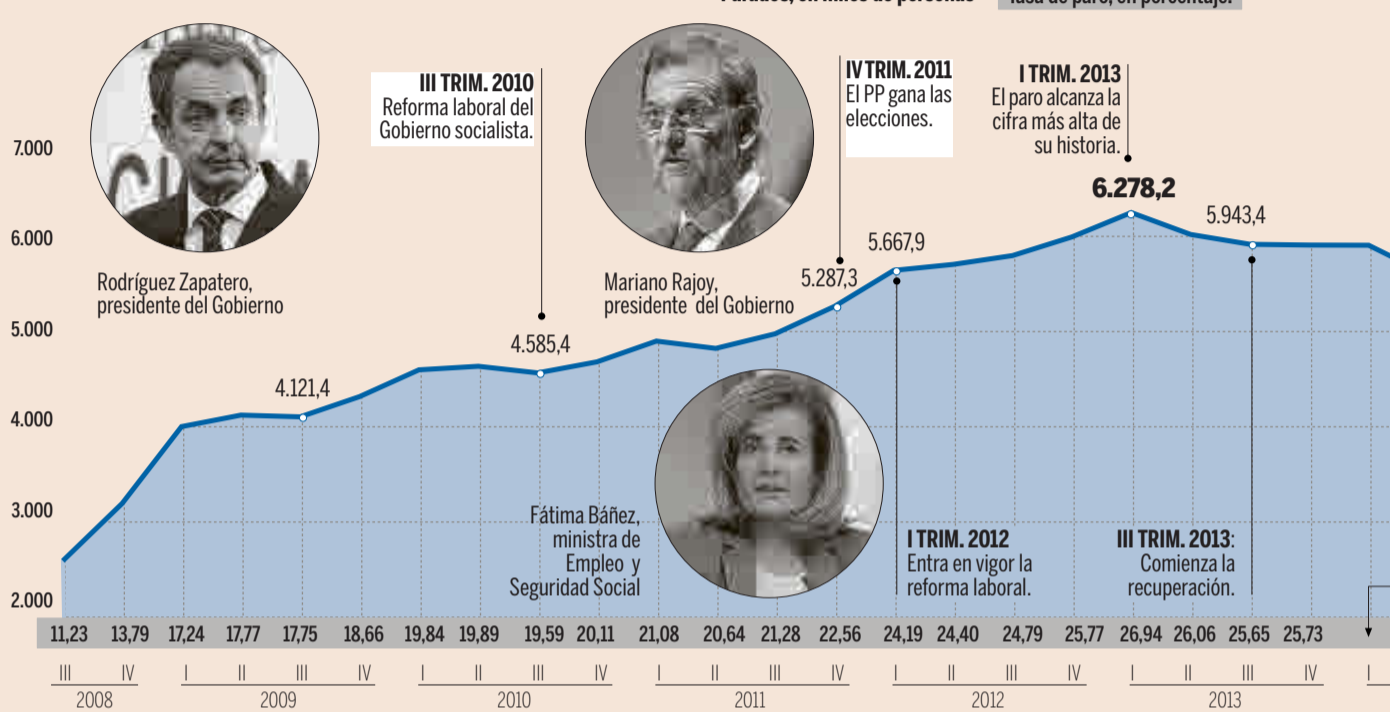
Parados, en miles de personas Tasa de paro, en porcentaje

7.000
6.000
5.000
4.000
3.000
2.000

Rodríguez Zapatero, presidente del Gobierno

III TRIM. 2010
Reforma laboral del Gobierno socialista.

Mariano Rajoy, presidente del Gobierno

IV TRIM. 2011
El PP gana las elecciones.

I TRIM. 2013
El paro alcanza la cifra más alta de su historia.

6.278,2

5.943,4

5.667,9

5.287,3

4.585,4

4.121,4

Fátima Báñez, ministra de Empleo y Seguridad Social

I TRIM. 2012
Entra en vigor la reforma laboral.

III TRIM. 2013:
Comienza la recuperación.

| 11,23 | 13,79 | 17,24 | 17,77 | 17,75 | 18,66 | 19,84 | 19,89 | 19,59 | 20,11 | 21,08 | 20,64 | 21,28 | 22,56 | 24,19 | 24,40 | 24,79 | 25,77 | 26,94 | 26,06 | 25,65 | 25,73 |
|---|---|---|---|---|---|---|---|---|---|---|---|---|---|---|---|---|---|---|---|---|---|
| III | IV | I | II | III | IV | I | II | III | IV | I | II | III | IV | I | II | III | IV | I | II | III | IV |

I

2008 2009 2010 2011 2012 2013